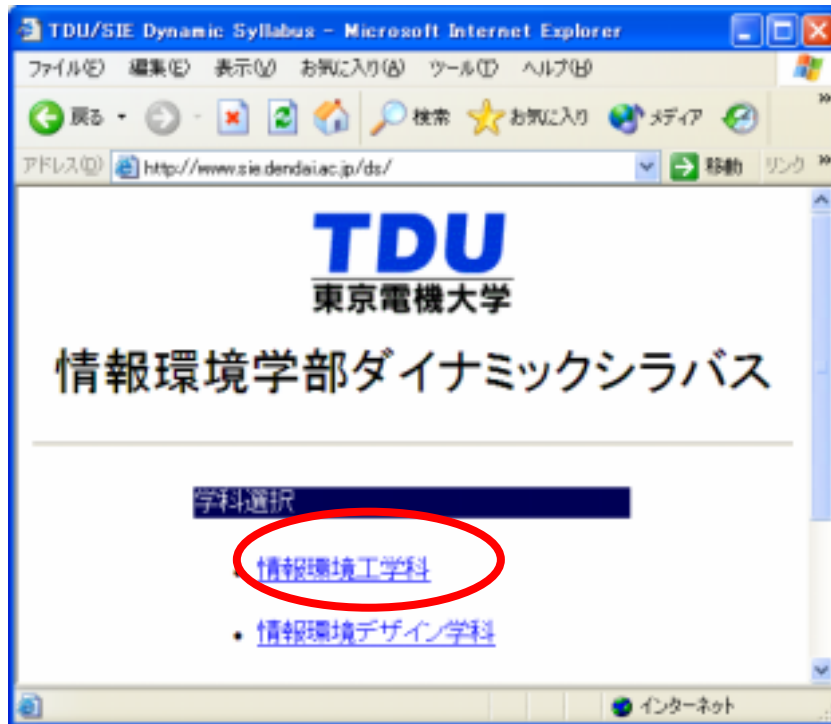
TDU/SIE Dynamic Syllabus - Microsoft Internet Explorer

ファイル(F) 編集(E) 表示(V) お気に入り(A) ツール(T) ヘルプ(H)

戻る 検索 お気に入り メディア

アドレス(D) http://www.sie.dendai.ac.jp/ds/ 移動 リンク

TDU
東京電機大学

情報環境学部ダイナミックシラバス

学科選択

• 情報環境工学科

• 情報環境デザイン学科

インターネット